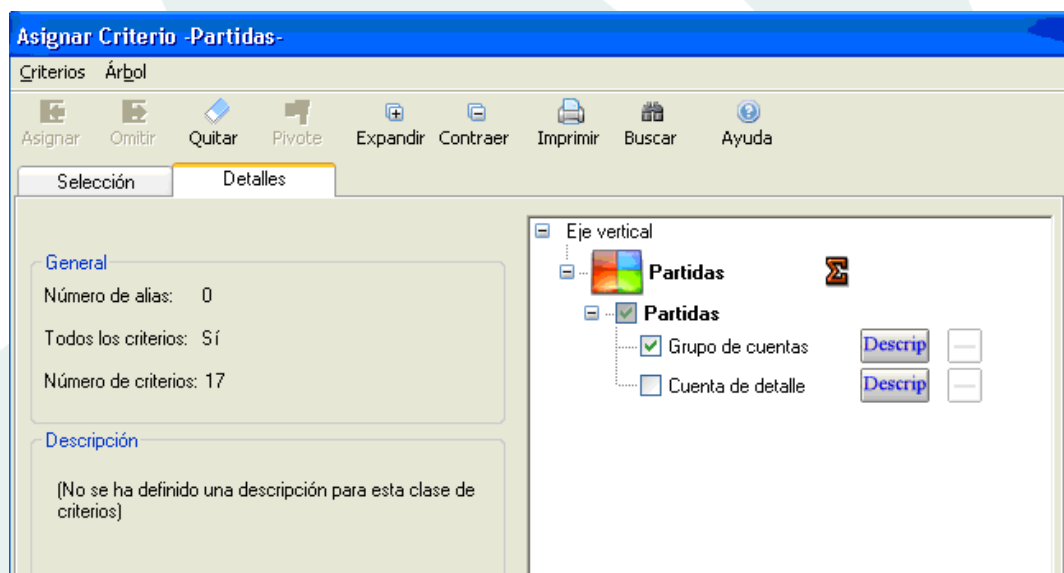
Asignar Criterio -Partidas-

Criterios Árbol

Asignar Omitir Quitar Pivote Expandir Contraer Imprimir Buscar Ayuda

Selección Detalles

General

Número de alias: 0

Todos los criterios: Sí

Número de criterios: 17

Descripción

(No se ha definido una descripción para esta clase de criterios)

Eje vertical

Partidas

Partidas

Grupo de cuentas Descrip

Cuenta de detalle Descrip